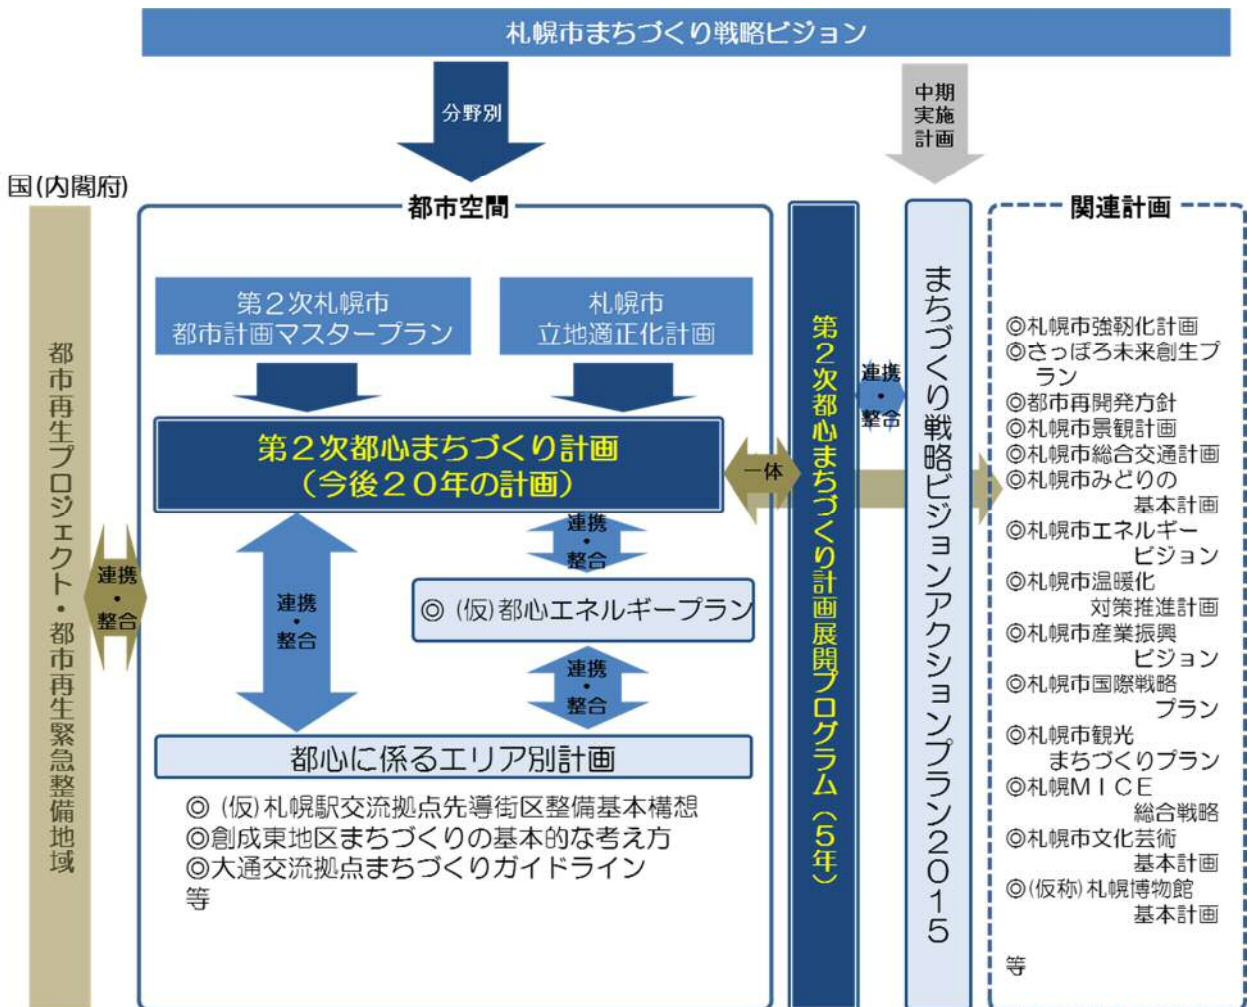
札幌市まちづくり戦略ビジョン

分野別

中期実施計画

国(内閣府)

都市再生プロジェクト・都市再生緊急整備地域

連携・整合

都市空間

第2次札幌市
都市計画マスタープラン

札幌市
立地適正化計画

第2次都心まちづくり計画
(今後20年の計画)

連携・整合

連携・整合

◎(仮)都心エネルギープラン

連携・整合

都心に係るエリア別計画

◎(仮)札幌駅交流拠点先導街区整備基本構想
◎創成東地区まちづくりの基本的な考え方
◎大通交流拠点まちづくりガイドライン
等

一体

第2次都心まちづくり計画展開プログラム(5年)

連携・整合

まちづくり戦略ビジョンアクションプラン2015

関連計画

◎札幌市強靭化計画
◎さっぽろ未来創生プラン
◎都市再開発方針
◎札幌市景観計画
◎札幌市総合交通計画
◎札幌市みどりの基本計画
◎札幌市エネルギービジョン
◎札幌市温暖化対策推進計画
◎札幌市産業振興ビジョン
◎札幌市国際戦略プラン
◎札幌市観光まちづくりプラン
◎札幌MICE総合戦略
◎札幌市文化芸術基本計画
◎(仮称)札幌博物館基本計画

等